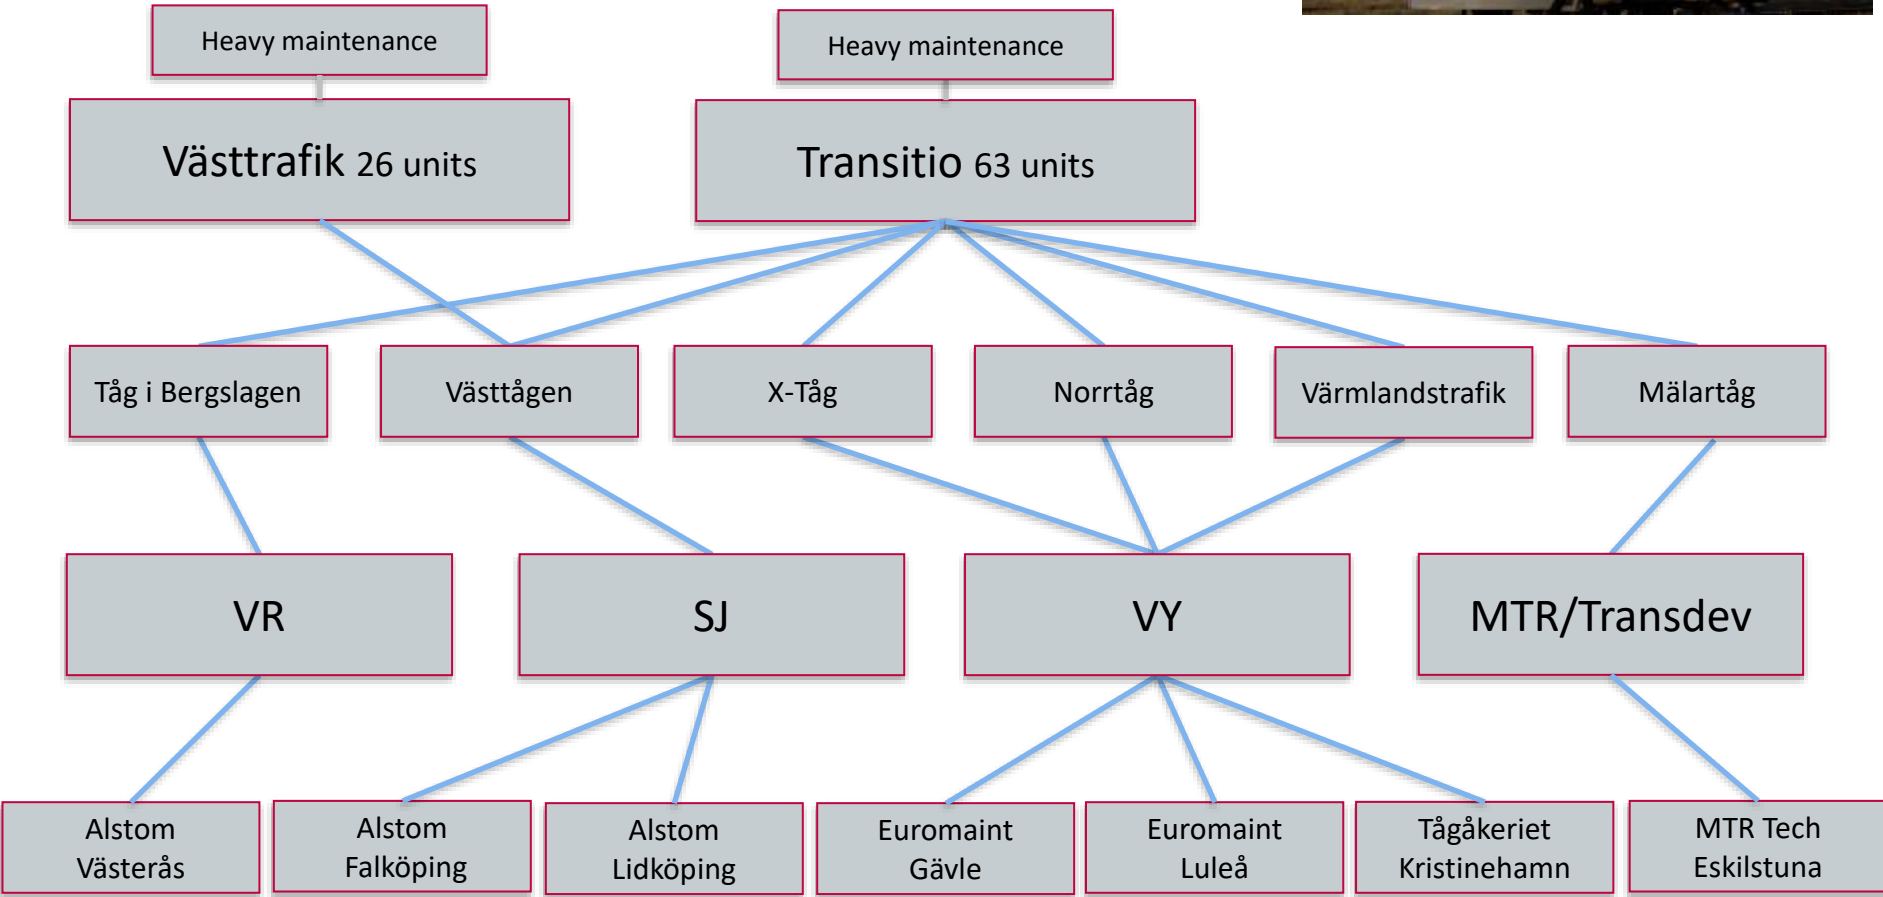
Heavy maintenance

Heavy maintenance

Västtrafik 26 units

Transitio 63 units

Tåg i Bergslagen

Västtågen

X-Tåg

Norrtåg

Värmlandstrafik

Mälartåg

VR

SJ

VY

MTR/Transdev

Alstom Västerås

Alstom Falköping

Alstom Lidköping

Euromaint Gävle

Euromaint Luleå

Tågåkeriet Kristinehamn

MTR Tech Eskilstuna